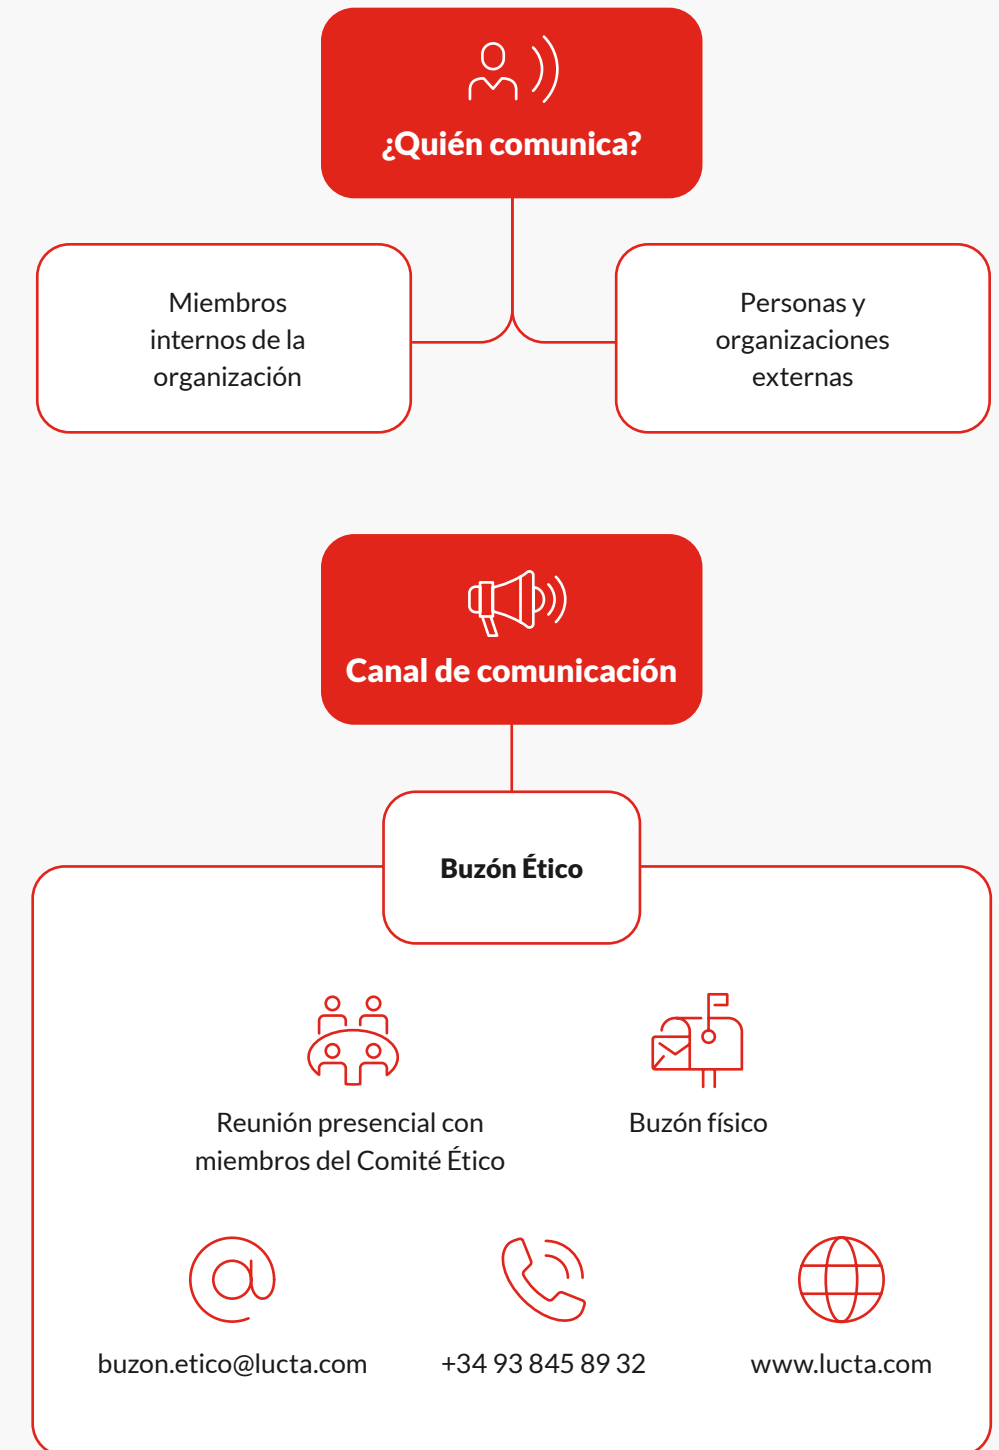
¿Quién comunica?

Miembros internos de la organización

Personas y organizaciones externas

Canal de comunicación

Buzón Ético

Reunión presencial con miembros del Comité Ético

Buzón físico

buzon.etico@lucta.com

+34 93 845 89 32

www.lucta.com